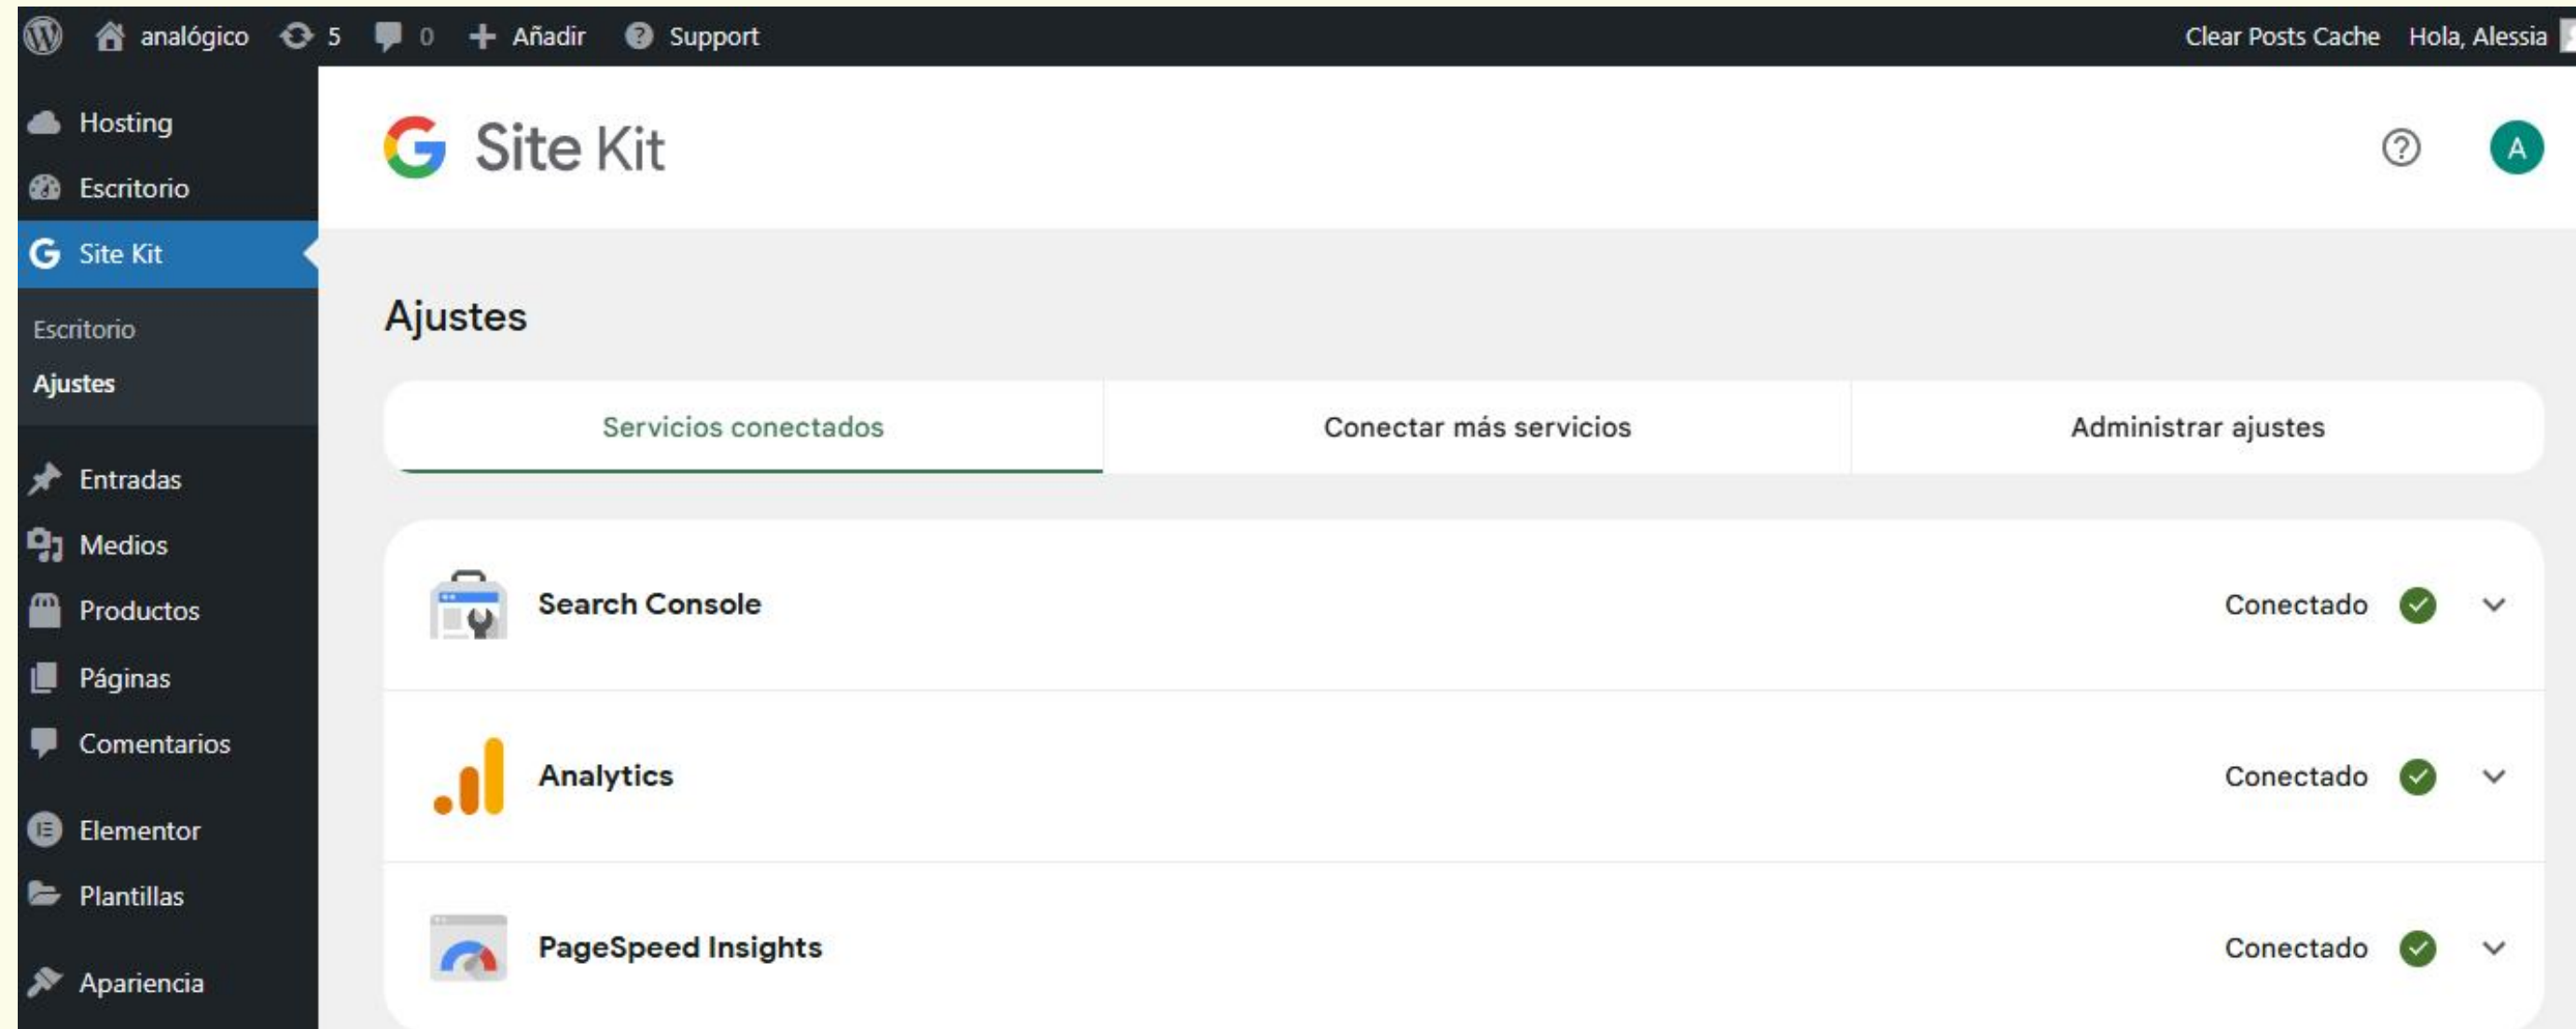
analógico 5 0 Añadir Support Clear Posts Cache Hola, Alessia

Hosting
Escritorio
Site Kit
Escritorio
Ajustes
Entradas
Medios
Productos
Páginas
Comentarios
Elementor
Plantillas
Apariencia

Site Kit

A

Ajustes

Servicios conectados | Conectar más servicios | Administrar ajustes

Search Console Conectado

Analytics Conectado

PageSpeed Insights Conectado